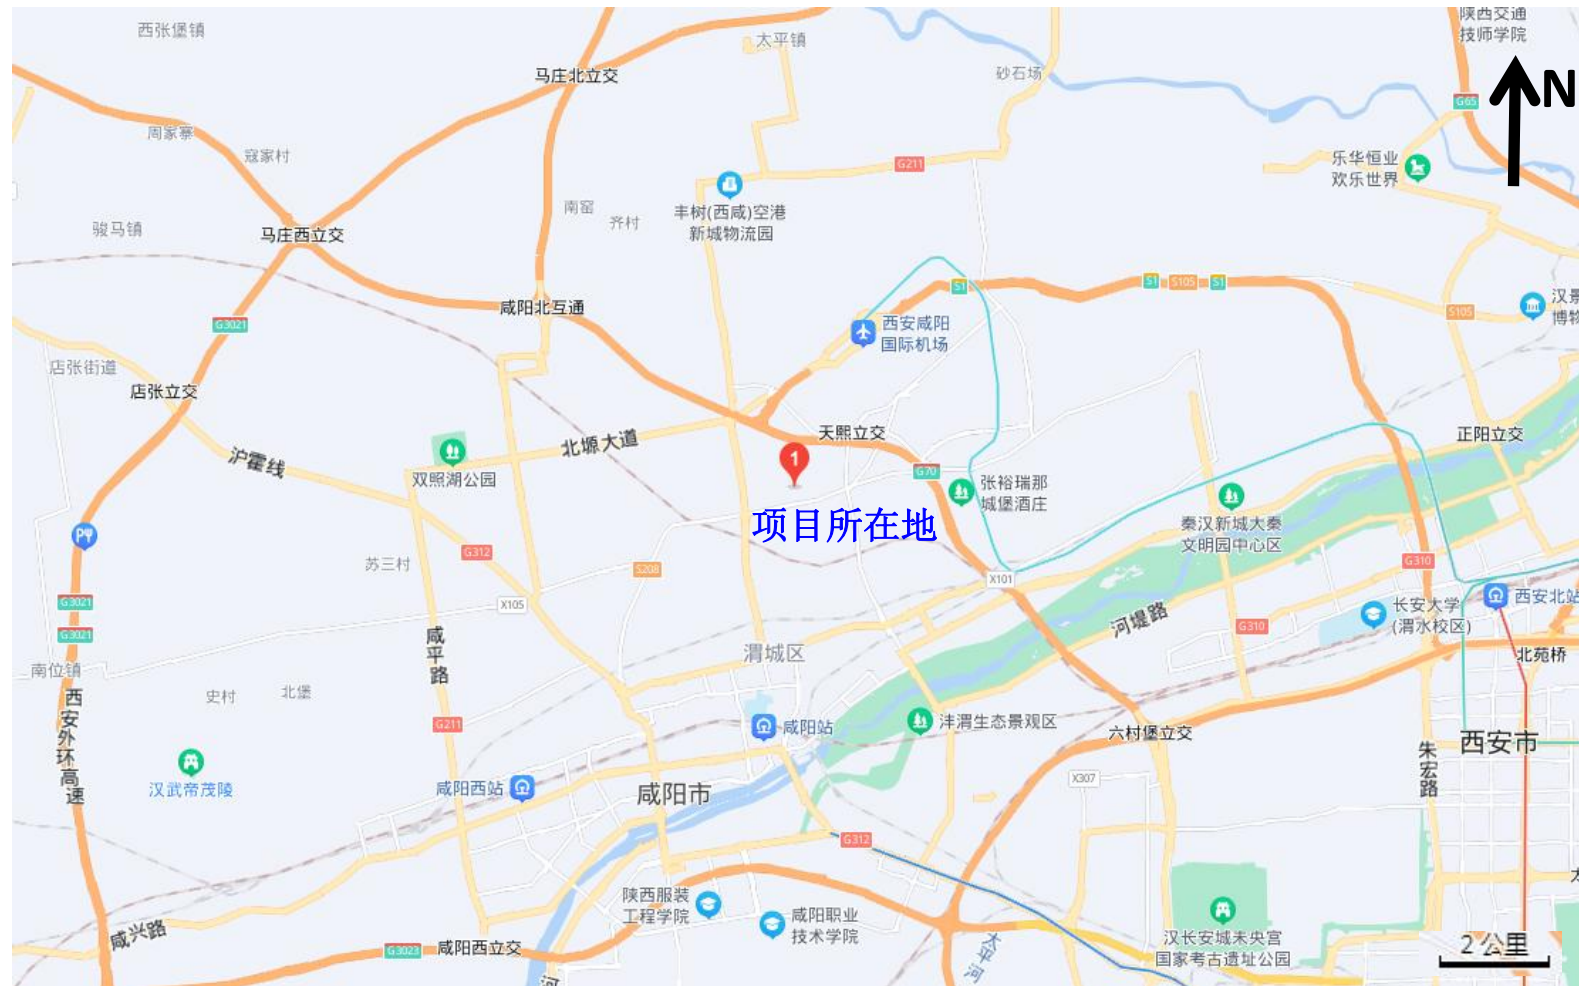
西张堡镇
太平镇
马庄北立交
砂石场
陕西交通
技师学院
N
G65
周家寨
寇家村
G211
乐华恒业
欢乐世界
骏马镇
马庄西立交
南留
齐村
丰树(西咸)空港
新城物流园
S1
S105
S1
汉景
博物
咸阳北互通
西安咸阳
国际机场
G3021
S105
店张街道
店张立交
天熙立交
正阳立交
北塬大道
沪霍线
双照湖公园
1
G70
张裕瑞那
城堡酒庄
项目所在地
秦汉新城大秦
文明园中心区
苏三村
G312
S208
X101
G310
X105
西安北站
G3021
长安大学
(渭水校区)
G3021
咸
平
路
河堤路
G310
渭城区
北苑桥
南位镇
西
安
外
环
高
速
史村
北堡
G211
咸阳站
沣渭生态景观区
六村堡立交
西安市
汉武帝茂陵
咸阳西站
X307
朱
宏
路
咸阳市
G312
陕西服装
工程学院
咸阳职业
技术学院
咸兴路
G3023
咸阳西立交
太
平
河
汉长安城未央宫
国家考古遗址公园
2公里